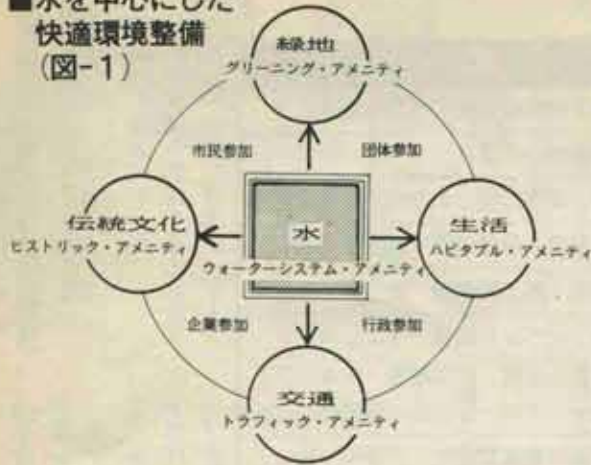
■水を中心にした
快適環境整備
(図-1)

緑地
グリーニング・アメニティ

市民参加

団体参加

伝統文化
ヒストリック・アメニティ

水
ウォーターシステム・アメニティ

生活
ハビタブル・アメニティ

企業参加

行政参加

交通
トラフィック・アメニティ